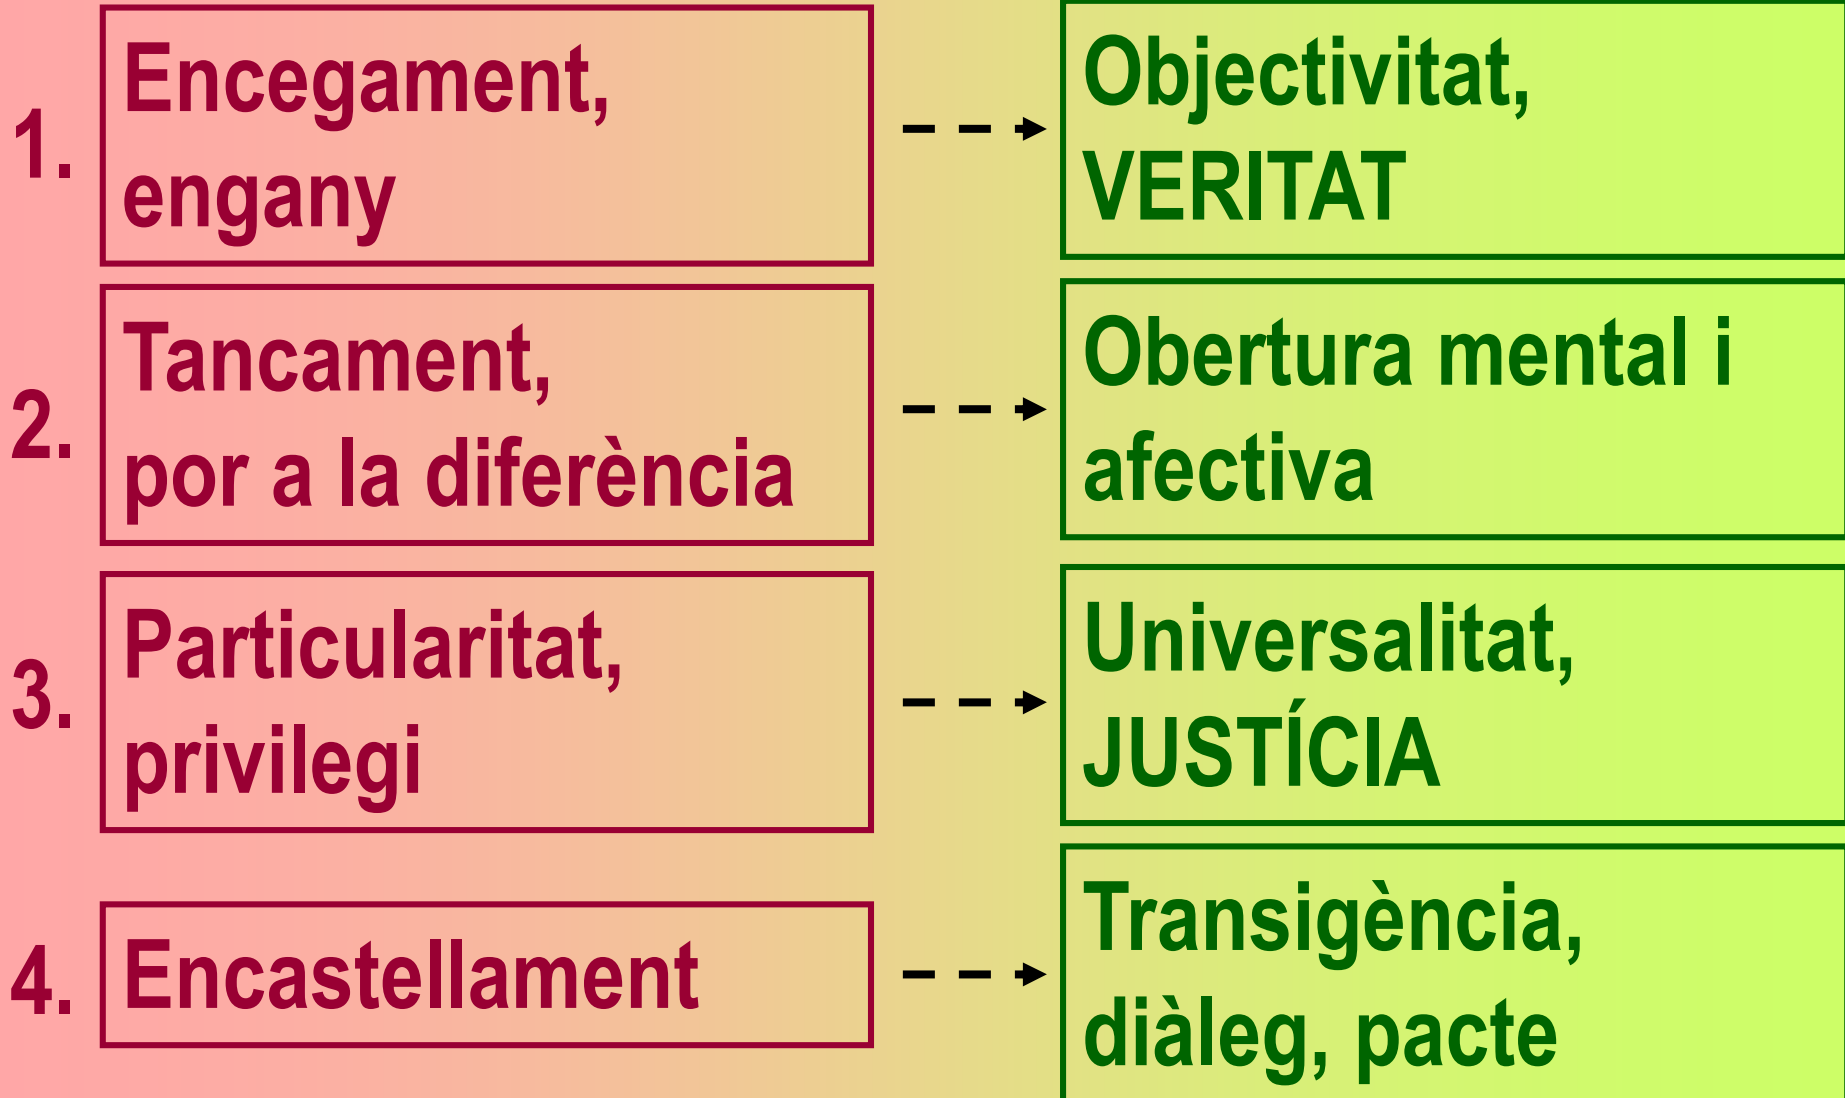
1. Encegament, engany

Objectivitat, VERITAT

2. Tancament, por a la diferència

Obertura mental i afectiva

3. Particularitat, privilegi

Universalitat, JUSTÍCIA

4. Encastellament

Transigència, diàleg, pacte